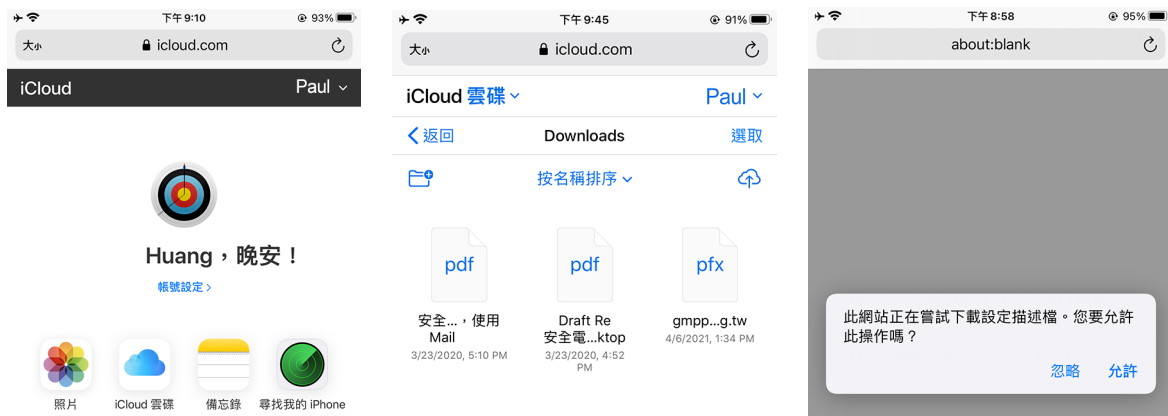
下午 9:10
93%
大小
icloud.com
iCloud
Paul
Huang，晚安！
帳號設定 >
照片
iCloud 雲碟
備忘錄
尋找我的 iPhone

下午 9:45
91%
大小
icloud.com
iCloud 雲碟
Paul
< 返回
Downloads
選取
按名稱排序
pdf
安全...，使用 Mail
3/23/2020, 5:10 PM
pdf
Draft Re 安全電...ktop
3/23/2020, 4:52 PM
pfx
gmpp...g.tw
4/6/2021, 1:34 PM

下午 8:58
95%
about:blank
此網站正在嘗試下載設定描述檔。您要允許此操作嗎？
忽略
允許